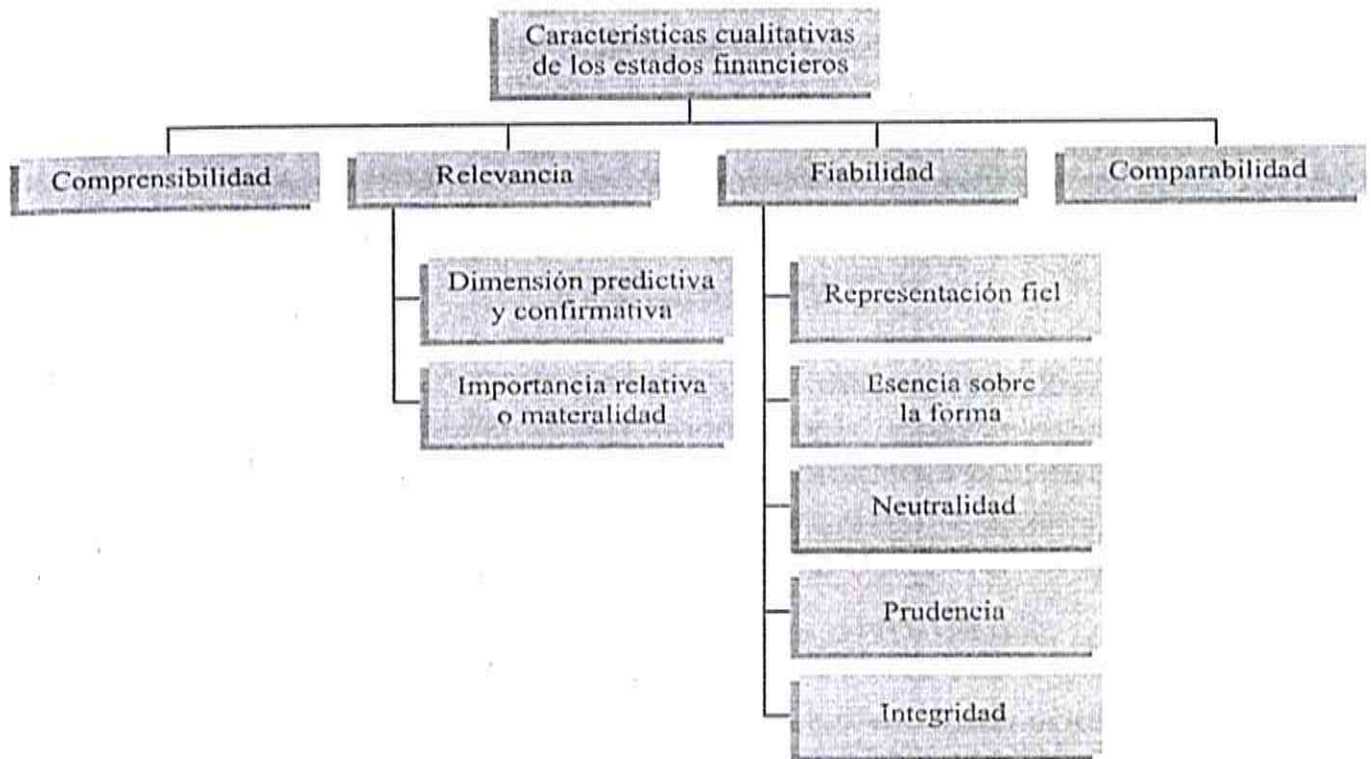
Características cualitativas de los estados financieros

Comprensibilidad

Relevancia

Dimensión predictiva y confirmativa

Importancia relativa o materalidad

Fiabilidad

Representación fiel

Esencia sobre la forma

Neutralidad

Prudencia

Integridad

Comparabilidad